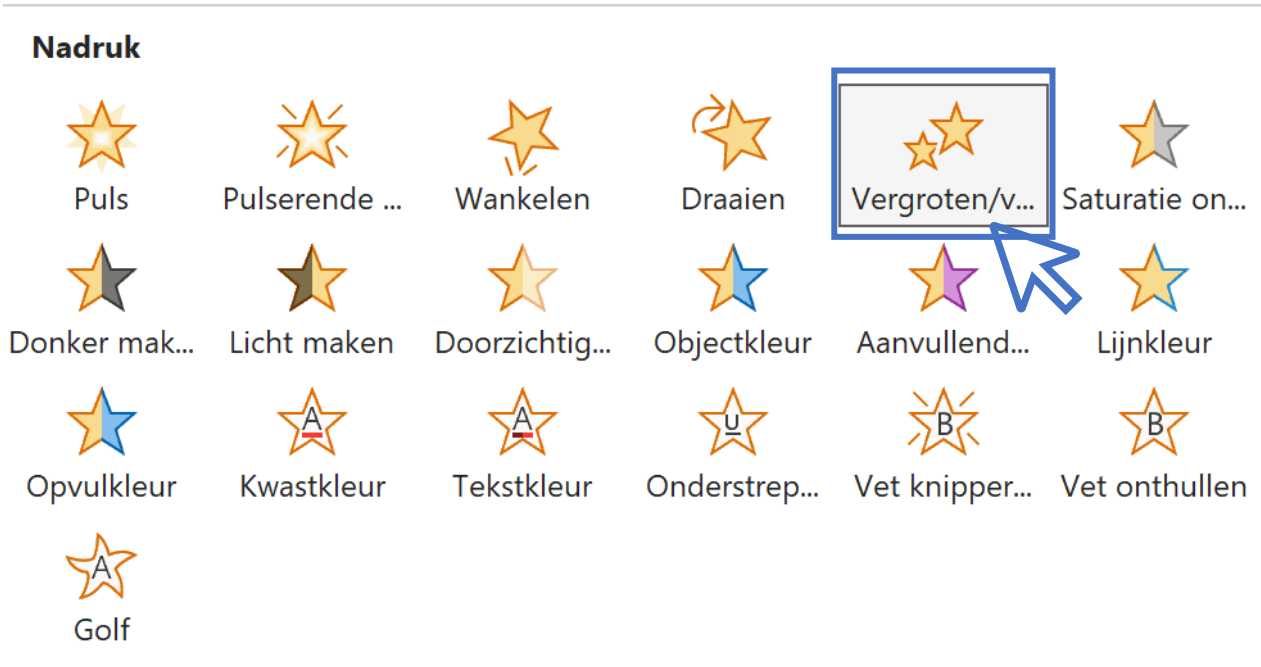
Nadruk

Puls
Pulserende ...
Wankelen
Draaien
Vergroten/v...
Saturatie on...

Donker mak...
Licht maken
Doorzichtig...
Objectkleur
Aanvullend...
Lijnkleur

Opvulkleur
A
Kwastkleur
A
Tekstkleur
u
Onderstrep...
B
Vet knipper...
B
Vet onthullen

A
Golf